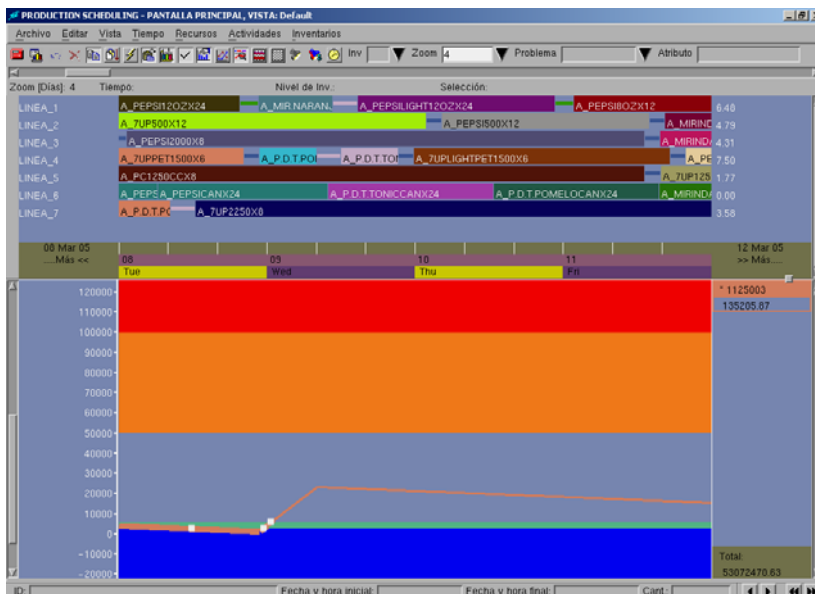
PRODUCTION SCHEDULING - PANTALLA PRINCIPAL, VISTA: Default

Archivo Editar Vista Tiempo Recursos Actividades Inventarios

Inv Zoom 4 Problema Atributo

Zoom [Días]: 4 Tiempo: Nivel de Inv.: Selección:

LINEA_1 A_PEPSI12OZX24 A_MIR.NARAN. A_PEPSILIGHT12OZX24 A_PEPSI8OZX12 6.40
LINEA_2 A_7UP500X12 A_PEPSI500X12 A_MIRINE 4.79
LINEA_3 A_PEPSI2000X8 A_MIRINDA 4.31
LINEA_4 A_7UPPET1500X6 A_P.D.T.POI A_P.D.T.TOI A_7UPLIGHTPET1500X6 A_PE 7.50
LINEA_5 A_PC1250CCX8 A_7UP125 1.77
LINEA_6 A_PEPSA A_PEPSICANX24 A_P.D.T.TONICCANX24 A_P.D.T.POMELOCANX24 A_MIRINDA 0.00
LINEA_7 A_P.D.T.PC A_7UP2250X8 3.58

08 Mar 05 ....Más << 08 Tue 09 Wed 10 Thu 11 Fri 12 Mar 05 >> Más....

120000
110000
100000
90000
80000
70000
60000
50000
40000
30000
20000
10000
0
-10000
-20000

* 1125003
135205.87

Total:
53072470.63

ID: Fecha y hora inicial: Fecha y hora final: Cant.: